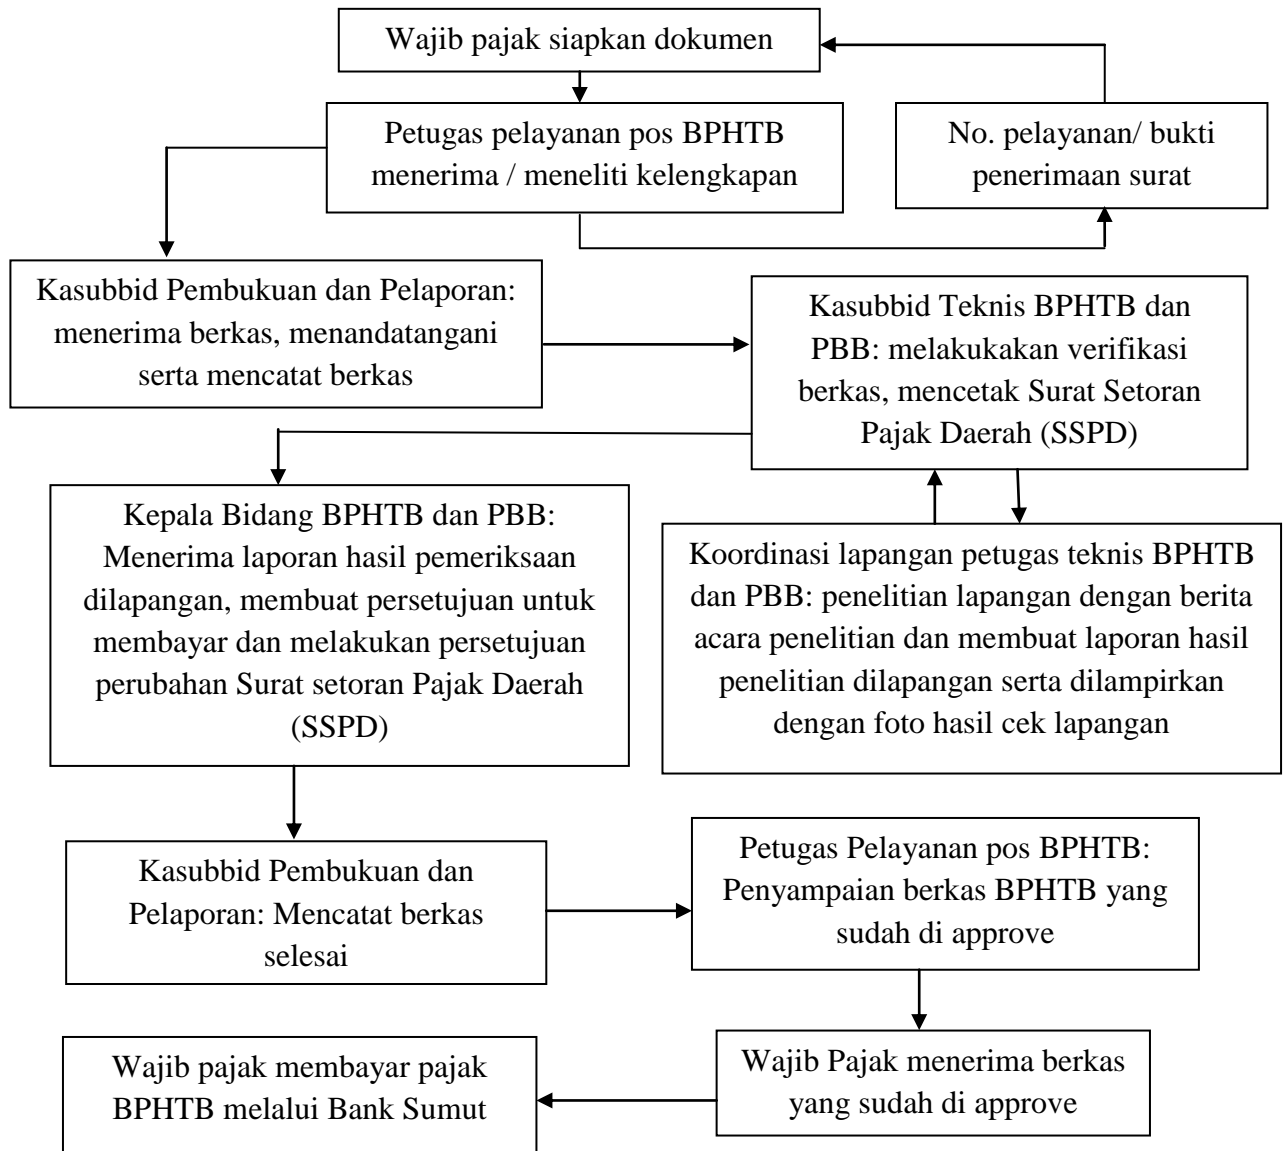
Wajib pajak siapkan dokumen

Petugas pelayanan pos BPHTB menerima / meneliti kelengkapan

No. pelayanan/ bukti penerimaan surat

Kasubbid Pembukuan dan Pelaporan: menerima berkas, menandatangani serta mencatat berkas

Kasubbid Teknis BPHTB dan PBB: melakukakan verifikasi berkas, mencetak Surat Setoran Pajak Daerah (SSPD)

Kepala Bidang BPHTB dan PBB: Menerima laporan hasil pemeriksaan dilapangan, membuat persetujuan untuk membayar dan melakukan persetujuan perubahan Surat setoran Pajak Daerah (SSPD)

Koordinasi lapangan petugas teknis BPHTB dan PBB: penelitian lapangan dengan berita acara penelitian dan membuat laporan hasil penelitian dilapangan serta dilampirkan dengan foto hasil cek lapangan

Kasubbid Pembukuan dan Pelaporan: Mencatat berkas selesai

Petugas Pelayanan pos BPHTB: Penyampaian berkas BPHTB yang sudah di approve

Wajib pajak membayar pajak BPHTB melalui Bank Sumut

Wajib Pajak menerima berkas yang sudah di approve